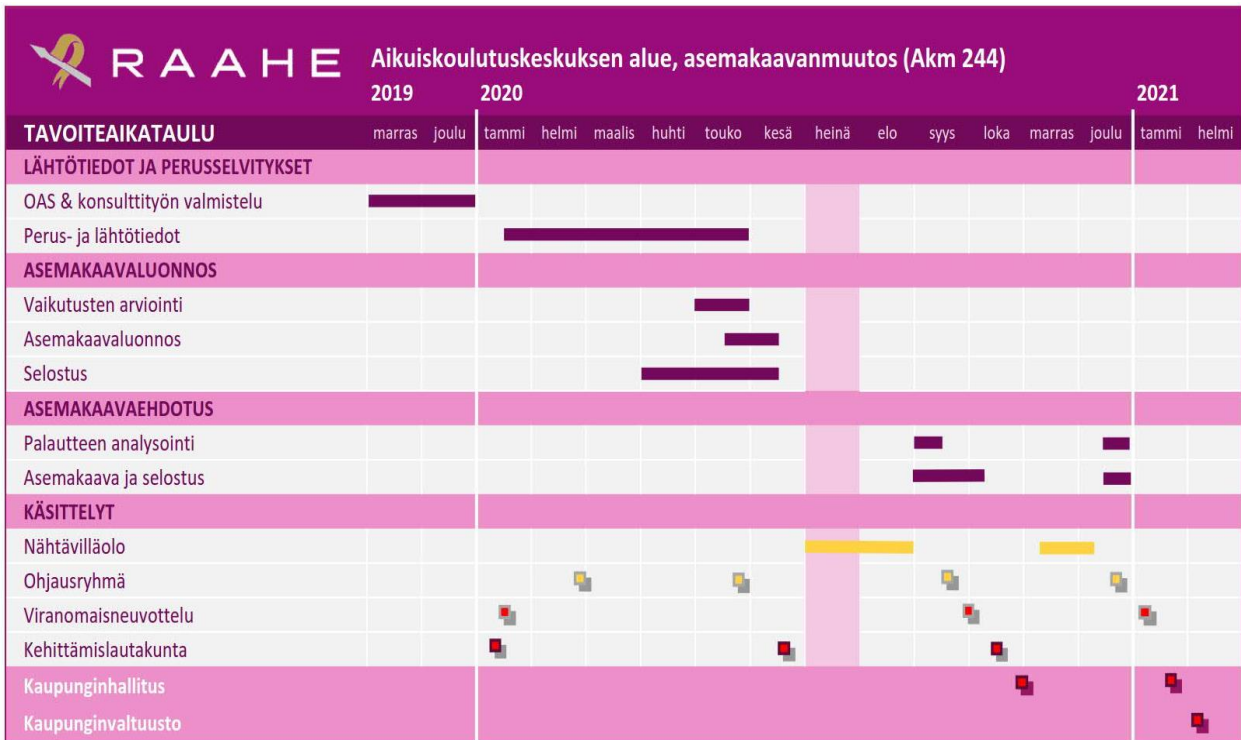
RAAHE

Aikuiskoulutuskeskuksen alue, asemakaavanmuutos (Akm 244)

| TAVOITEAIKATAULU | 2019 marras | joulu | 2020 tammi | helmi | maalis | huhti | touko | kesä | heinä | elo | syys | loka | marras | joulu | 2021 tammi | helmi |
|---|---|---|---|---|---|---|---|---|---|---|---|---|---|---|---|---|
| LÄHTÖTIEDOT JA PERUSSELVITYKSET | | | | | | | | | | | | | | | | |
| OAS & konsulttityön valmistelu | | | | | | | | | | | | | | | | |
| Perus- ja lähtötiedot | | | | | | | | | | | | | | | | |
| ASEMAKAAVALUONNOS | | | | | | | | | | | | | | | | |
| Vaikutusten arviointi | | | | | | | | | | | | | | | | |
| Asemakaavaluonnos | | | | | | | | | | | | | | | | |
| Selostus | | | | | | | | | | | | | | | | |
| ASEMAKAAVAEHDOTUS | | | | | | | | | | | | | | | | |
| Palautteen analysointi | | | | | | | | | | | | | | | | |
| Asemakaava ja selostus | | | | | | | | | | | | | | | | |
| KÄSITTELYT | | | | | | | | | | | | | | | | |
| Nähtävilläolo | | | | | | | | | | | | | | | | |
| Ohjausryhmä | | | | | | | | | | | | | | | | |
| Viranomaisneuvottelu | | | | | | | | | | | | | | | | |
| Kehittämislautakunta | | | | | | | | | | | | | | | | |
| Kaupunginhallitus | | | | | | | | | | | | | | | | |
| Kaupunginvaltuusto | | | | | | | | | | | | | | | | |